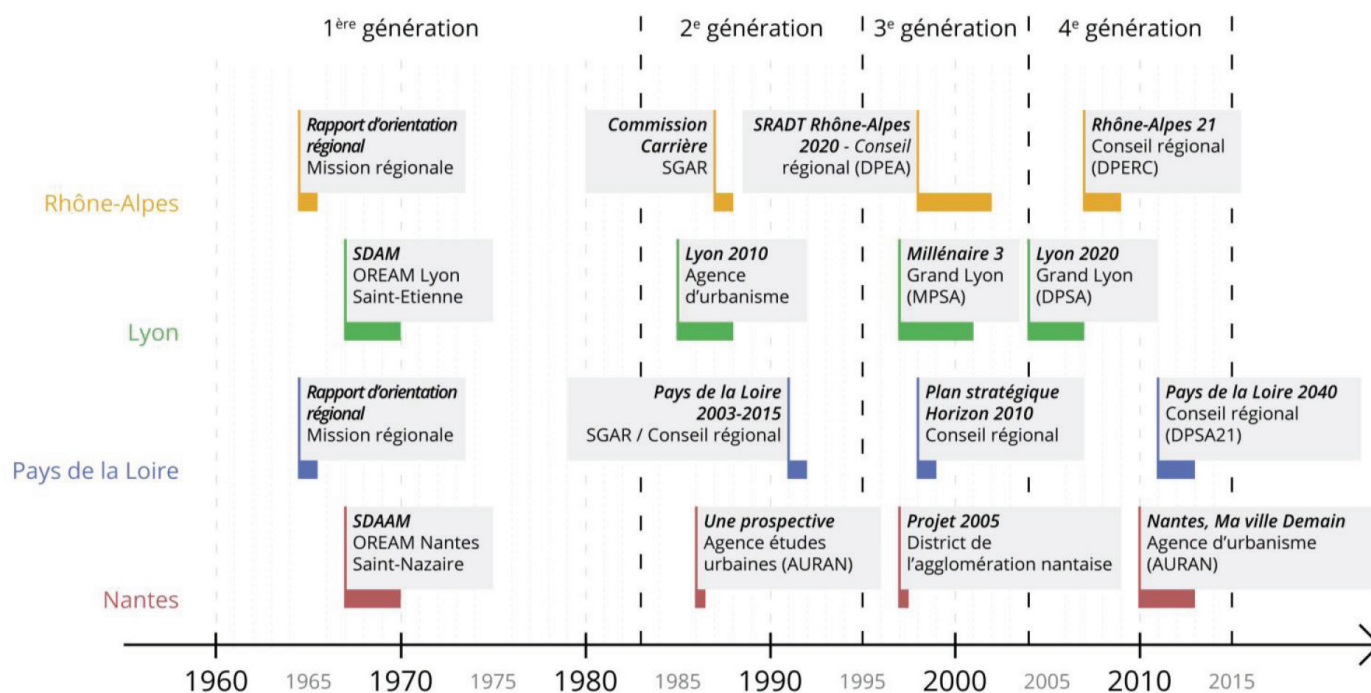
$1^{ère}$ génération

$2^{e}$ génération

$3^{e}$ génération

$4^{e}$ génération

Rhône-Alpes

*Rapport d'orientation régional*
Mission régionale

*Commission Carrière*
SGAR

*SRADT Rhône-Alpes 2020* - *Conseil* régional (DPEA)

*Rhône-Alpes 21*
Conseil régional (DPERC)

Lyon

*SDAM*
OREAM Lyon Saint-Etienne

*Lyon 2010*
Agence d'urbanisme

*Millénaire 3*
Grand Lyon (MPSA)

*Lyon 2020*
Grand Lyon (DPSA)

Pays de la Loire

*Rapport d'orientation régional*
Mission régionale

*Pays de la Loire 2003-2015*
SGAR / Conseil régional

*Plan stratégique Horizon 2010*
Conseil régional

*Pays de la Loire 2040*
Conseil régional (DPSA21)

Nantes

*SDAAM*
OREAM Nantes Saint-Nazaire

*Une prospective*
Agence études urbaines (AURAN)

*Projet 2005*
District de l'agglomération nantaise

*Nantes, Ma ville Demain*
Agence d'urbanisme (AURAN)

1960 1965 1970 1975 1980 1985 1990 1995 2000 2005 2010 2015